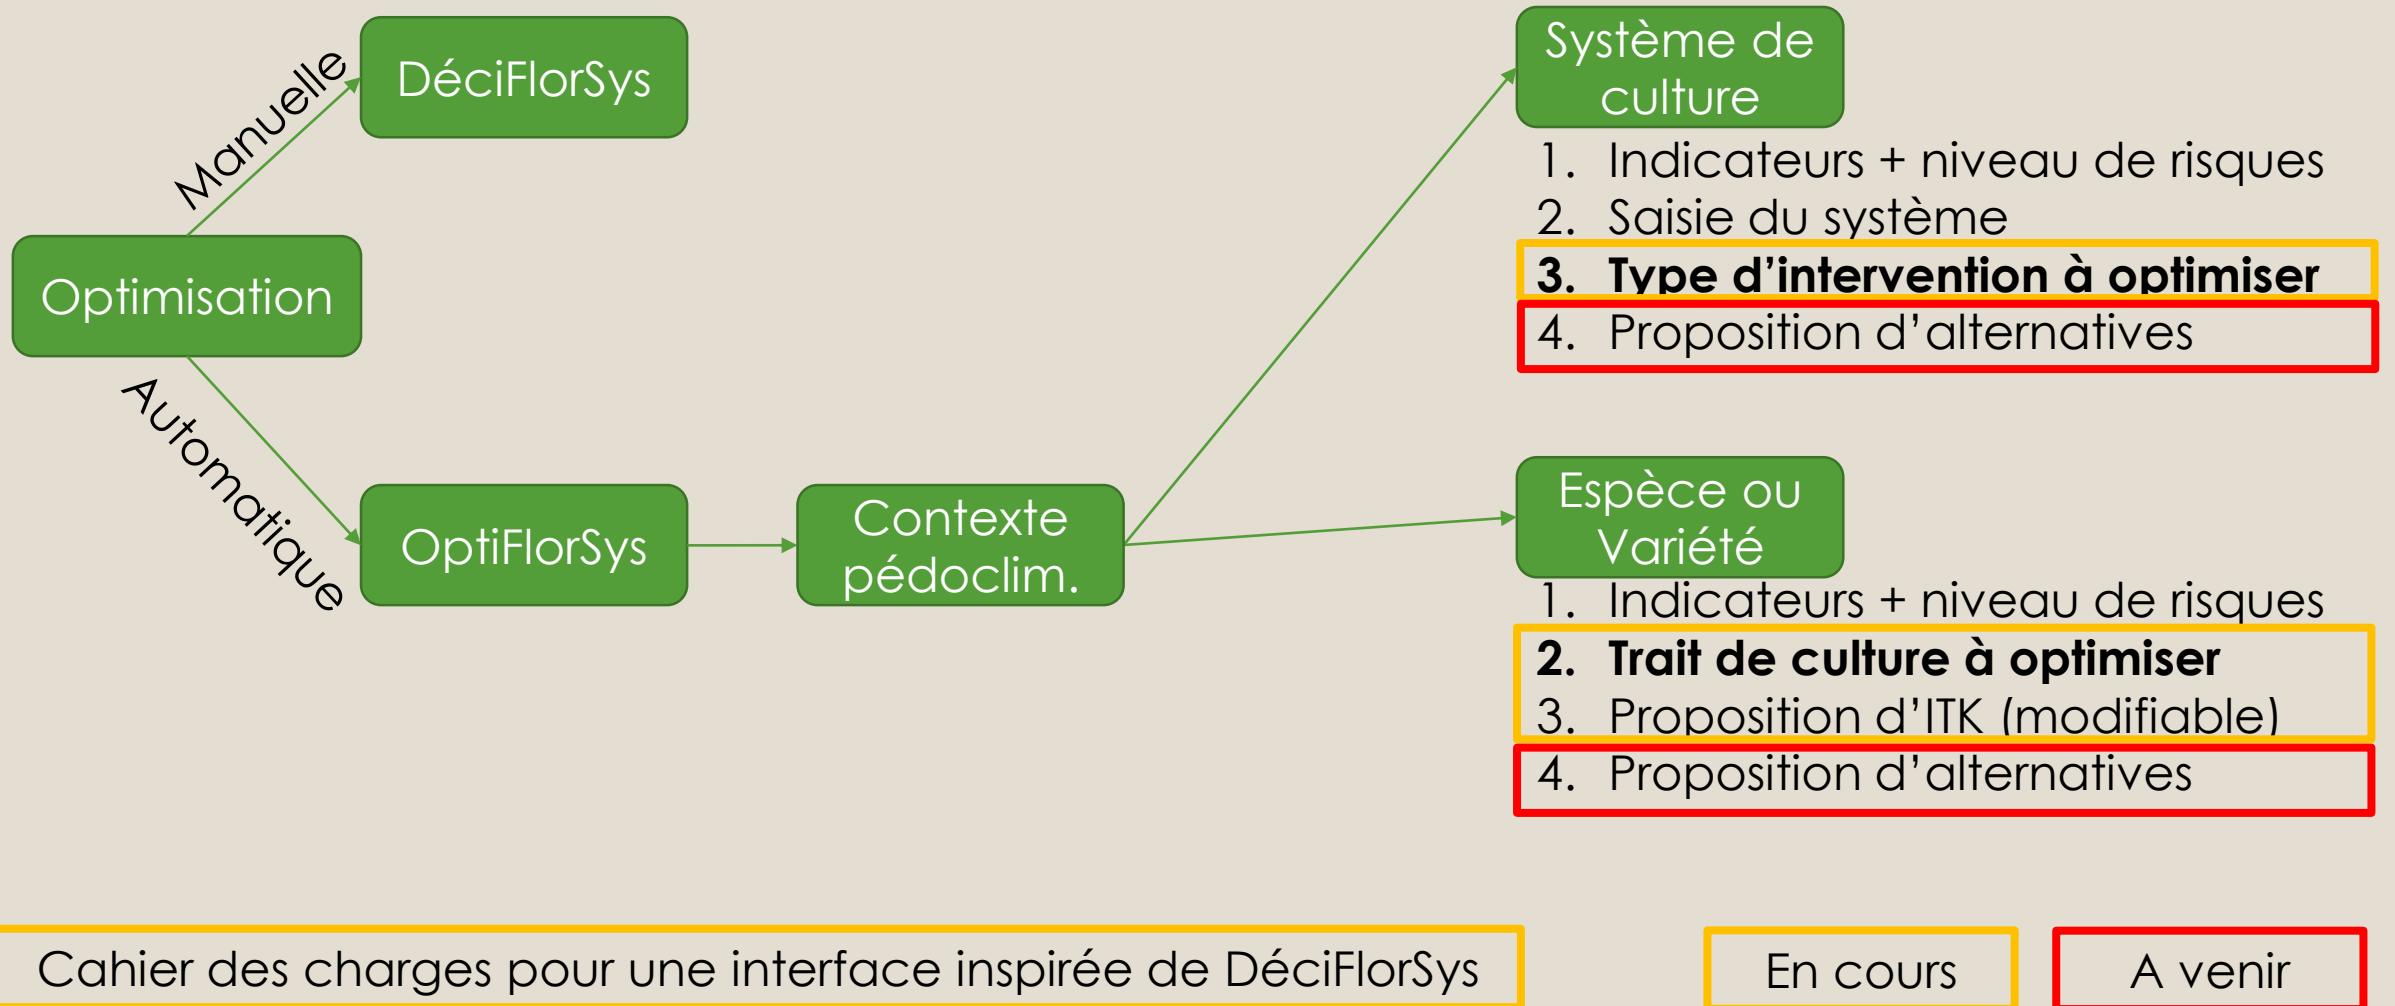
Optimisation

Manuelle

DéciFlorSys

Automatique

OptiFlorSys

Contexte pédoclim.

Système de culture

1. Indicateurs + niveau de risques
2. Saisie du système
**3. Type d'intervention à optimiser**
4. Proposition d'alternatives

Espèce ou Variété

1. Indicateurs + niveau de risques
**2. Trait de culture à optimiser**
3. Proposition d'ITK (modifiable)
4. Proposition d'alternatives

Cahier des charges pour une interface inspirée de DéciFlorSys

En cours

A venir